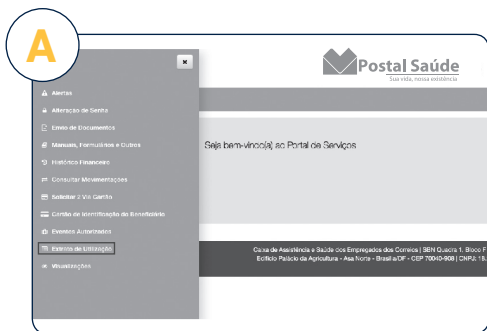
A

×

Alertas

Alteração de Senha

Envio de Documentos

Manuais, Formulários e Outros

Histórico Financeiro

Consultar Movimentações

Solicitar 2ª Via Cartão

Cartão de Identificação do Beneficiário

Eventos Autorizados

Extrato de Utilização

Visualizações

Postal Saúde
Sua vida, nossa existência

Seja bem-vindo(a) ao Portal de Serviços

Caixa de Assistência e Saúde dos Empregados dos Correios | SBN Quadra 1, Bloco F
Edifício Palácio da Agricultura - Asa Norte - Brasília/DF - CEP 70040-908 | CNPJ: 18.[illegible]